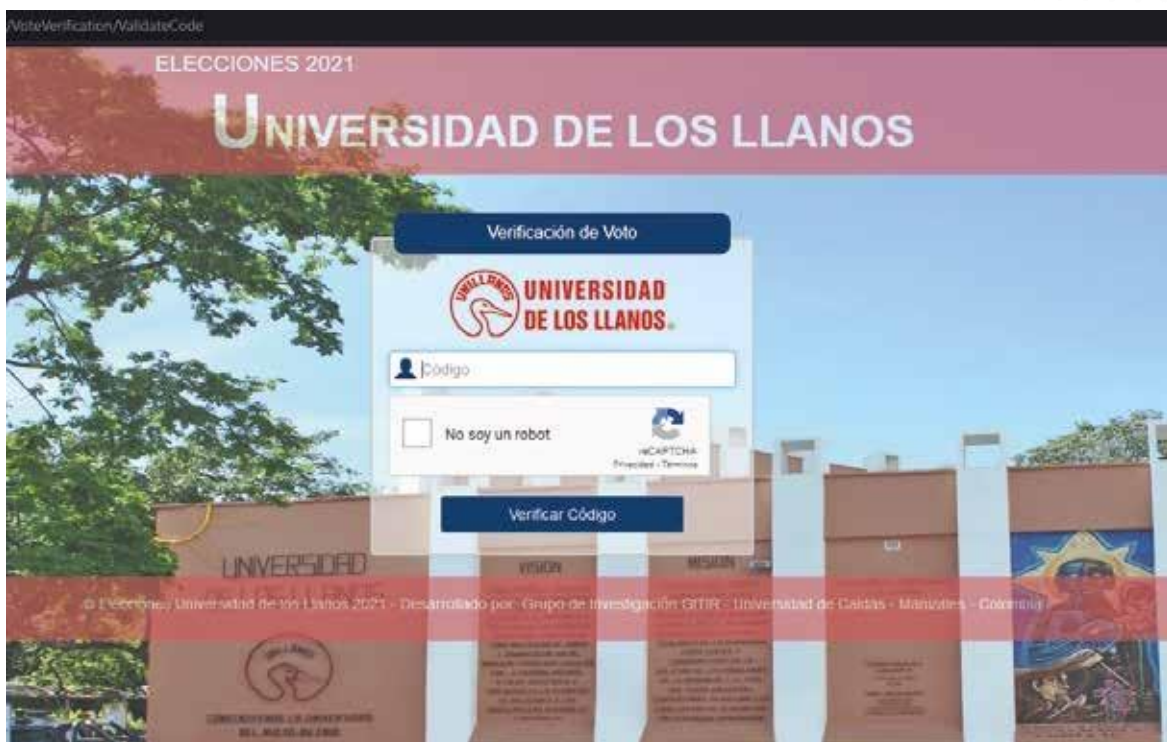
/VoteVerification/ValidateCode

ELECCIONES 2021

UNIVERSIDAD DE LOS LLANOS

Verificación de Voto

UNILLANOS

UNIVERSIDAD DE LOS LLANOS

Código

No soy un robot

reCAPTCHA
Privacidad - Términos

Verificar Código

UNIVERSIDAD

VISION

MISION

© Elecciones Universidad de los Llanos 2021 - Desarrollado por: Grupo de Investigación GITIR - Universidad de Caldas - Manizales - Colombia

UNILLANOS

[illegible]